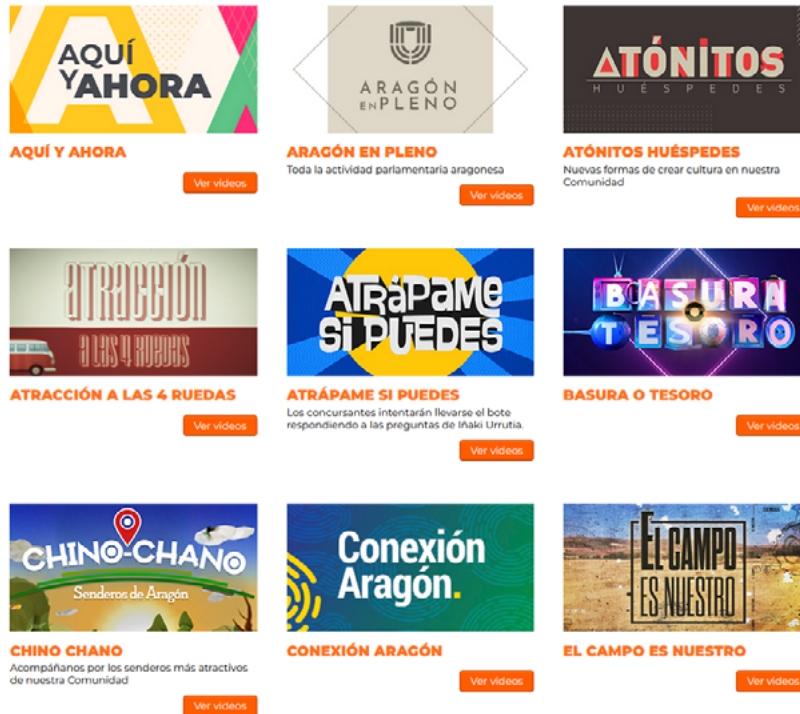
AQUÍ Y AHORA

AQUÍ Y AHORA

Ver videos

ARAGÓN EN PLENO

ARAGÓN EN PLENO

Toda la actividad parlamentaria aragonesa

Ver videos

ATÓNITOS HUÉSPEDES

ATÓNITOS HUÉSPEDES

Nuevas formas de crear cultura en nuestra Comunidad

Ver videos

ATRACCIÓN A LAS 4 RUEDAS

ATRACCIÓN A LAS 4 RUEDAS

Ver videos

ATRÁPAME SI PUEDES

ATRÁPAME SI PUEDES

Los concursantes intentarán llevarse el bote respondiendo a las preguntas de Iñaki Urrutia.

Ver videos

BASURA O TESORO

BASURA O TESORO

Ver videos

CHINO-CHANO Senderos de Aragón

CHINO CHANO

Acompáñanos por los senderos más atractivos de nuestra Comunidad

Ver videos

Conexión Aragón.

CONEXIÓN ARAGÓN

Ver videos

EL CAMPO ES NUESTRO

EL CAMPO ES NUESTRO

Ver videos